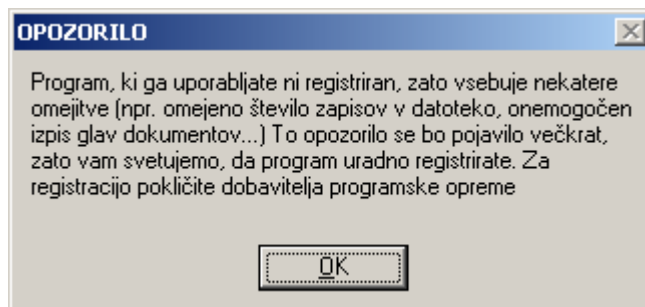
OPOZORILO

Program, ki ga uporabljate ni registriran, zato vsebuje nekatere omejitve (npr. omejeno število zapisov v datoteko, onemogočen izpis glav dokumentov...) To opozorilo se bo pojavilo večkrat, zato vam svetujemo, da program uradno registrirate. Za registracijo pokličite dobavitelja programske opreme

OK